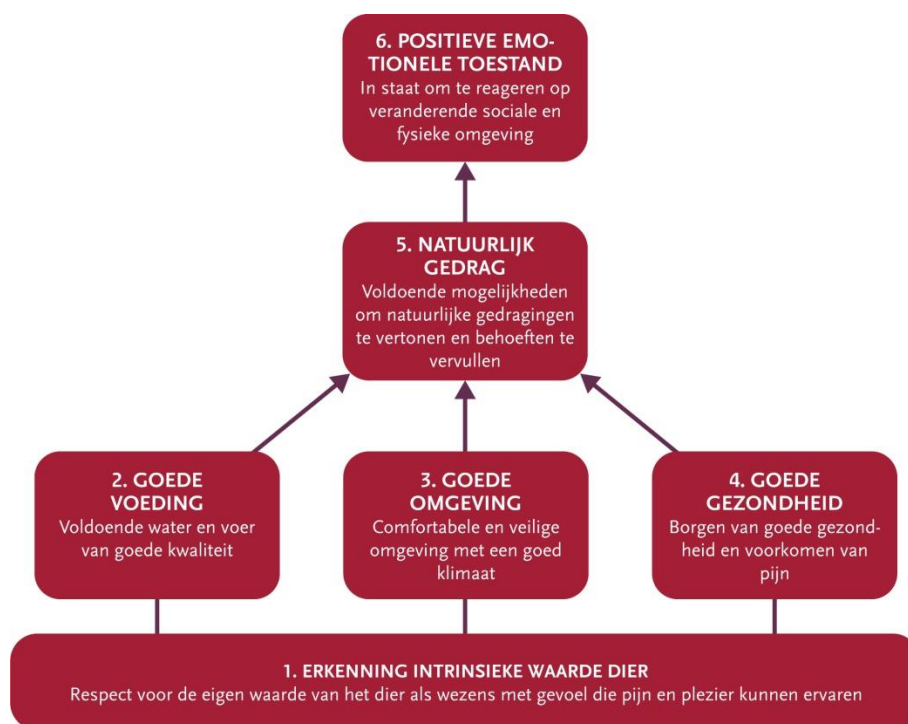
6. POSITIEVE EMOTIONELE TOESTAND
In staat om te reageren op veranderende sociale en fysieke omgeving

5. NATUURLIJK GEDRAG
Voldoende mogelijkheden om natuurlijke gedragingen te vertonen en behoeften te vervullen

2. GOEDE VOEDING
Voldoende water en voer van goede kwaliteit

3. GOEDE OMGEVING
Comfortabele en veilige omgeving met een goed klimaat

4. GOEDE GEZONDHEID
Borgen van goede gezondheid en voorkomen van pijn

1. ERKENNING INTRINSIEKE WAARDE DIER
Respect voor de eigen waarde van het dier als wezens met gevoel die pijn en plezier kunnen ervaren